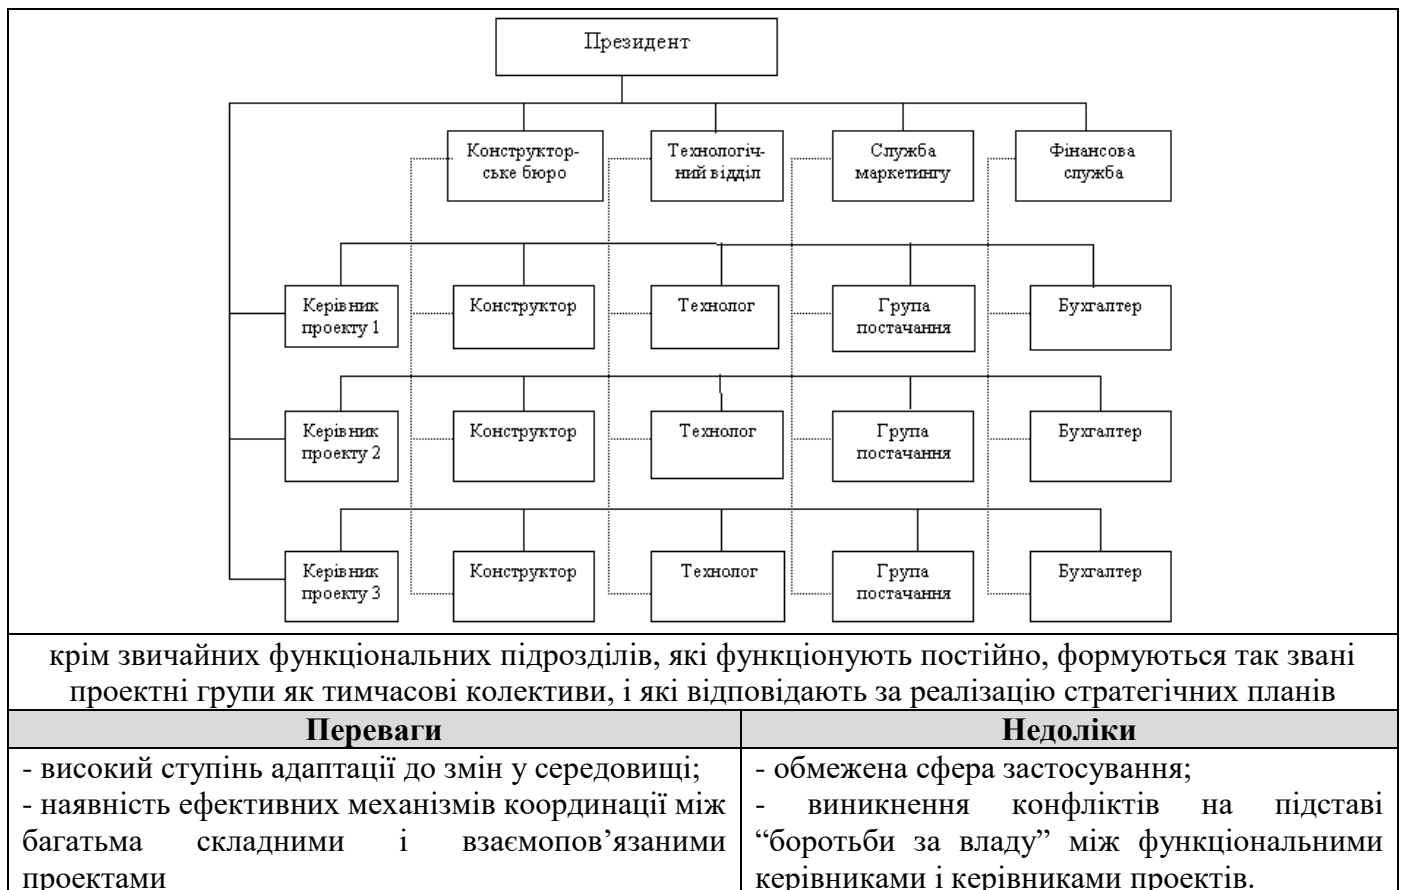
Президент

Конструкторське бюро

Технологічний відділ

Служба маркетингу

Фінансова служба

Керівник проекту 1

Конструктор

Технолог

Група постачання

Бухгалтер

Керівник проекту 2

Конструктор

Технолог

Група постачання

Бухгалтер

Керівник проекту 3

Конструктор

Технолог

Група постачання

Бухгалтер

крім звичайних функціональних підрозділів, які функціонують постійно, формуються так звані проектні групи як тимчасові колективи, і які відповідають за реалізацію стратегічних планів

| Переваги | Недоліки |
|---|---|
| - високий ступінь адаптації до змін у середовищі; - наявність ефективних механізмів координації між багатьма складними і взаємопов'язаними проектами | - обмежена сфера застосування; - виникнення конфліктів на підставі "боротьби за владу" між функціональними керівниками і керівниками проектів. |